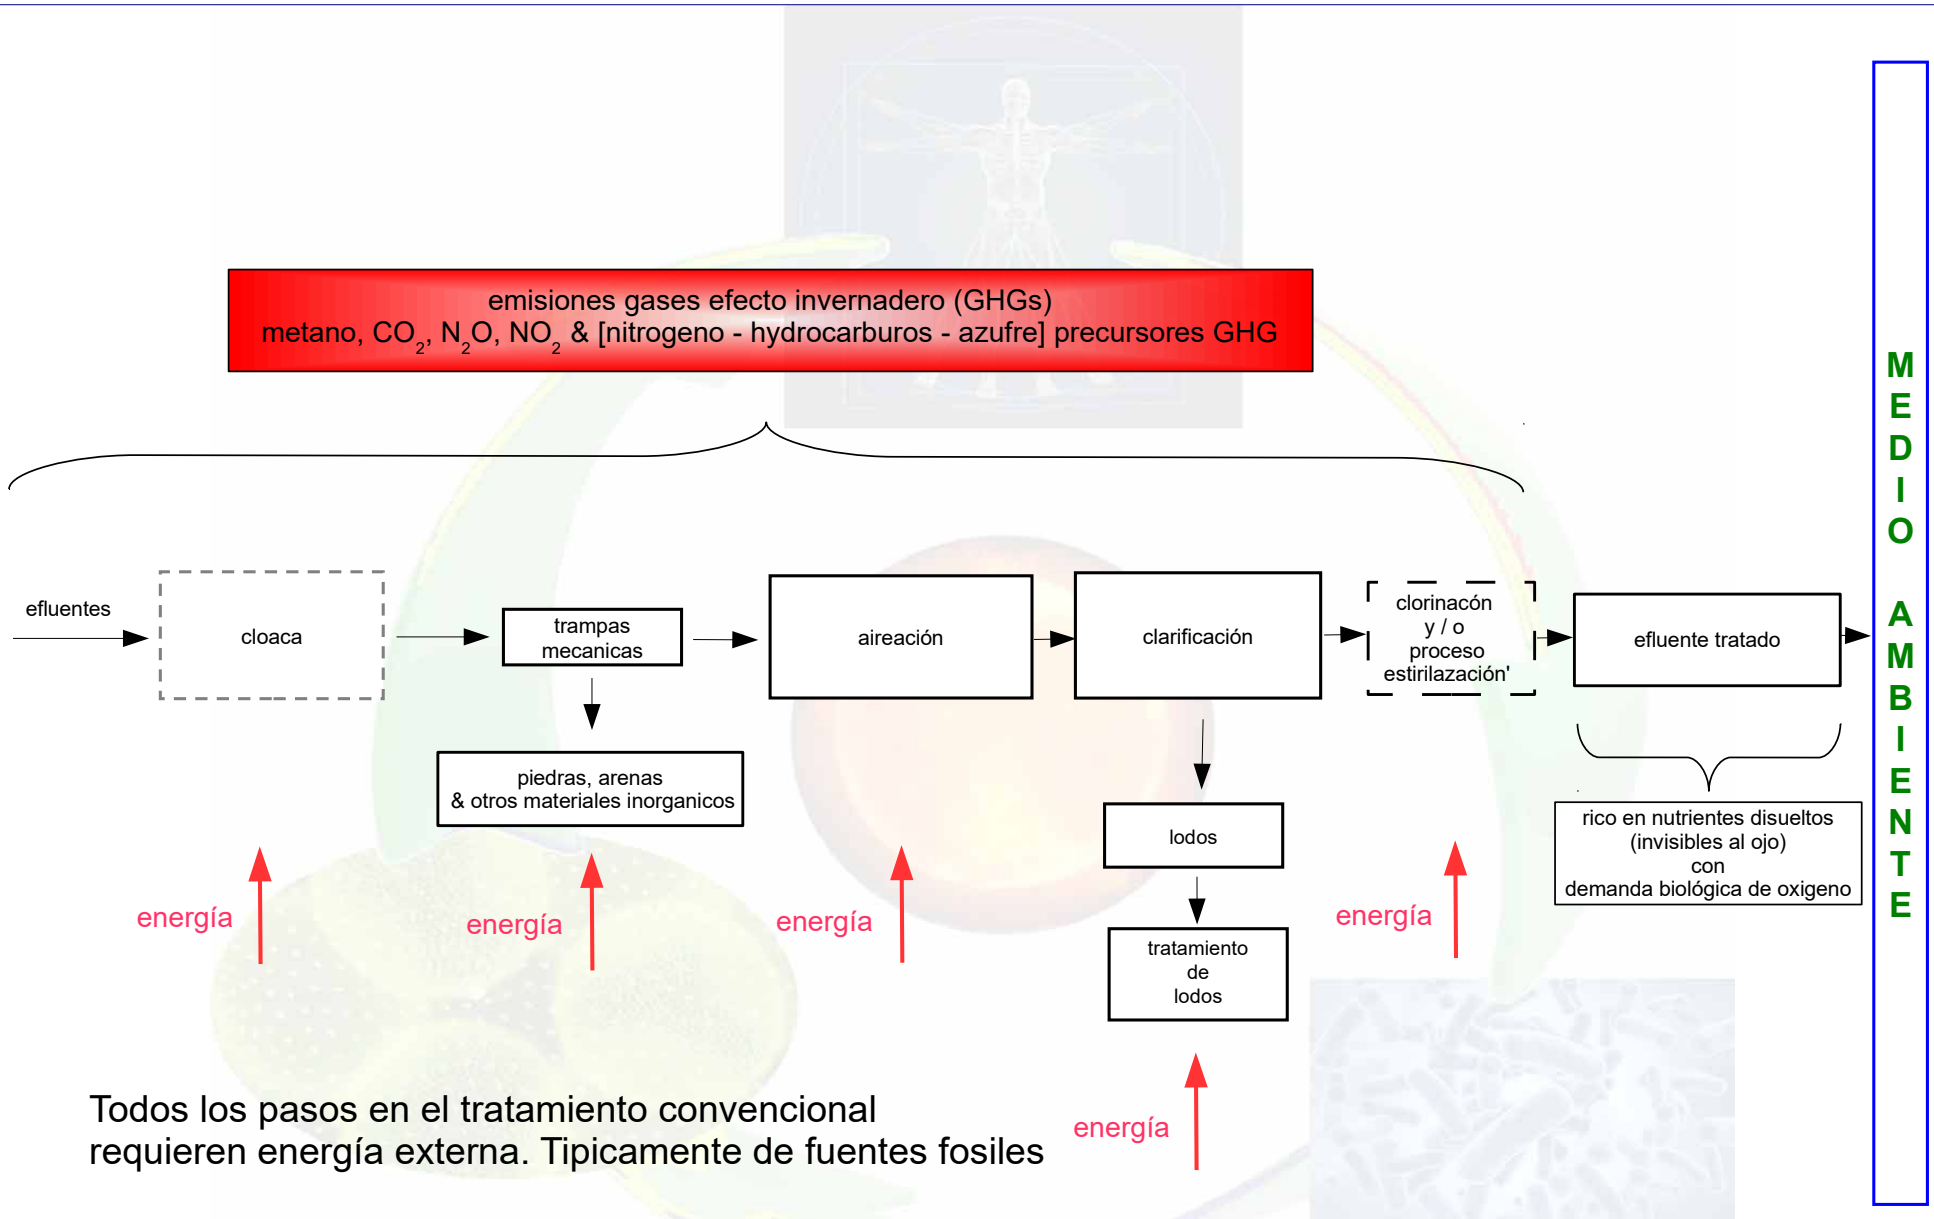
emisiones gases efecto invernadero (GHGs)
metano, $CO_2$, $N_2O$, $NO_2$ & [nitrogeno - hydrocarburos - azufre] precursores GHG

efluentes

cloaca

trampas mecanicas

piedras, arenas & otros materiales inorganicos

aireación

clarificación

lodos

tratamiento de lodos

clorinacón y / o proceso estirilazación'

efluente tratado

rico en nutrientes disueltos (invisibles al ojo) con demanda biológica de oxigeno

energía

energía

energía

energía

energía

Todos los pasos en el tratamiento convencional requieren energía externa. Tipicamente de fuentes fosiles

MEDIO AMBIENTE